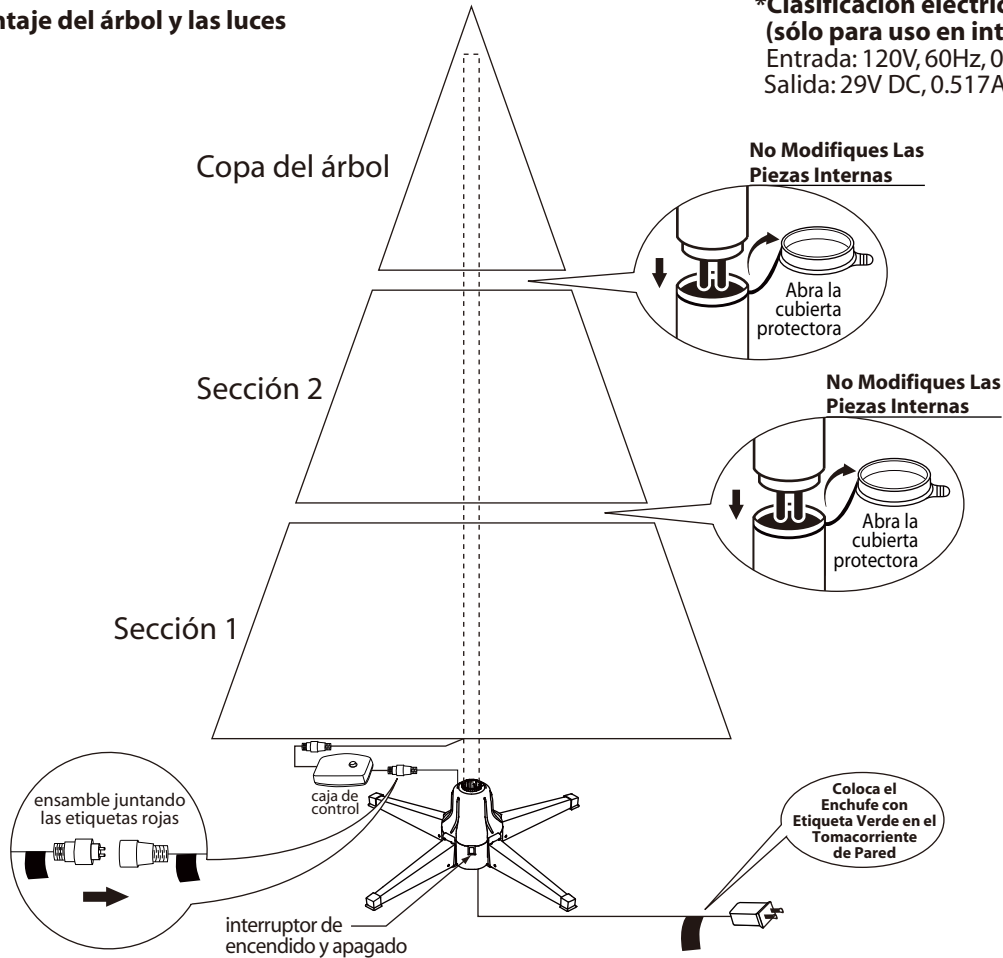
ntaje del árbol y las luces

*Clasificación eléctric
(sólo para uso en int
Entrada: 120V, 60Hz, 0
Salida: 29V DC, 0.517A

Copa del árbol

No Modifiques Las Piezas Internas

Abra la cubierta protectora

Sección 2

No Modifiques Las Piezas Internas

Abra la cubierta protectora

Sección 1

ensamble juntando las etiquetas rojas

caja de control

Coloca el Enchufe con Etiqueta Verde en el Tomacorriente de Pared

interruptor de encendido y apagado